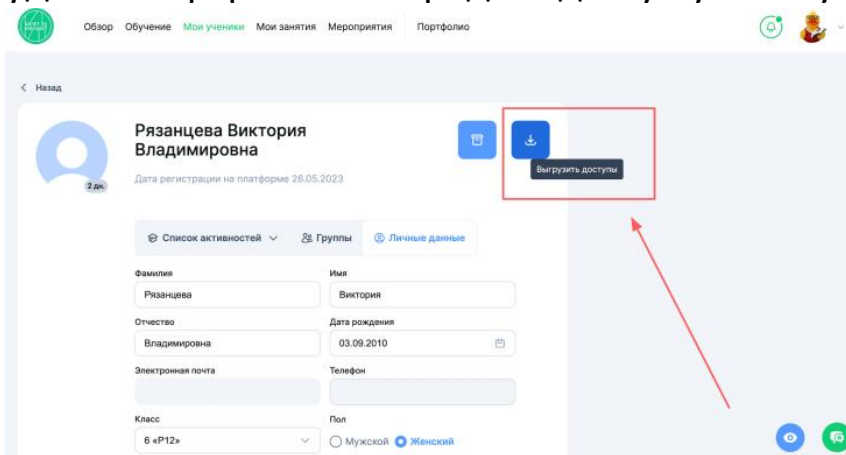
Обзор Обучение Мои ученики Мои занятия Мероприятия Портфолио

< Назад

Рязанцева Виктория Владимировна

2 дн.

Дата регистрации на платформе 26.05.2023

Выгрузить доступы

Список активностей Группы Личные данные

Фамилия
Рязанцева

Имя
Виктория

Отчество
Владимировна

Дата рождения
03.09.2010

Электронная почта

Телефон

Класс
6 «Р12»

Пол
Мужской Женский